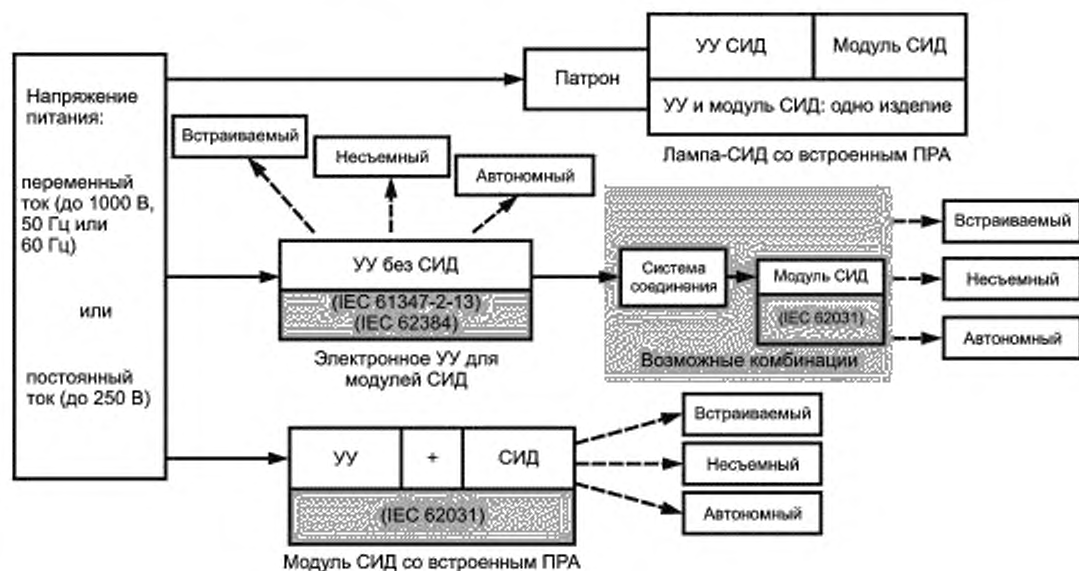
Напряжение питания:

переменный ток (до 1000 В, 50 Гц или 60 Гц)

или

постоянный ток (до 250 В)

Патрон

УУ СИД

Модуль СИД

УУ и модуль СИД: одно изделие

Лампа-СИД со встроенным ПРА

Встраиваемый

Несъемный

Автономный

УУ без СИД

(IEC 61347-2-13)
(IEC 62384)

Электронное УУ для модулей СИД

Система соединения

Модуль СИД

(IEC 62031)

Возможные комбинации

Встраиваемый

Несъемный

Автономный

УУ

+

СИД

(IEC 62031)

Модуль СИД со встроенным ПРА

Встраиваемый

Несъемный

Автономный